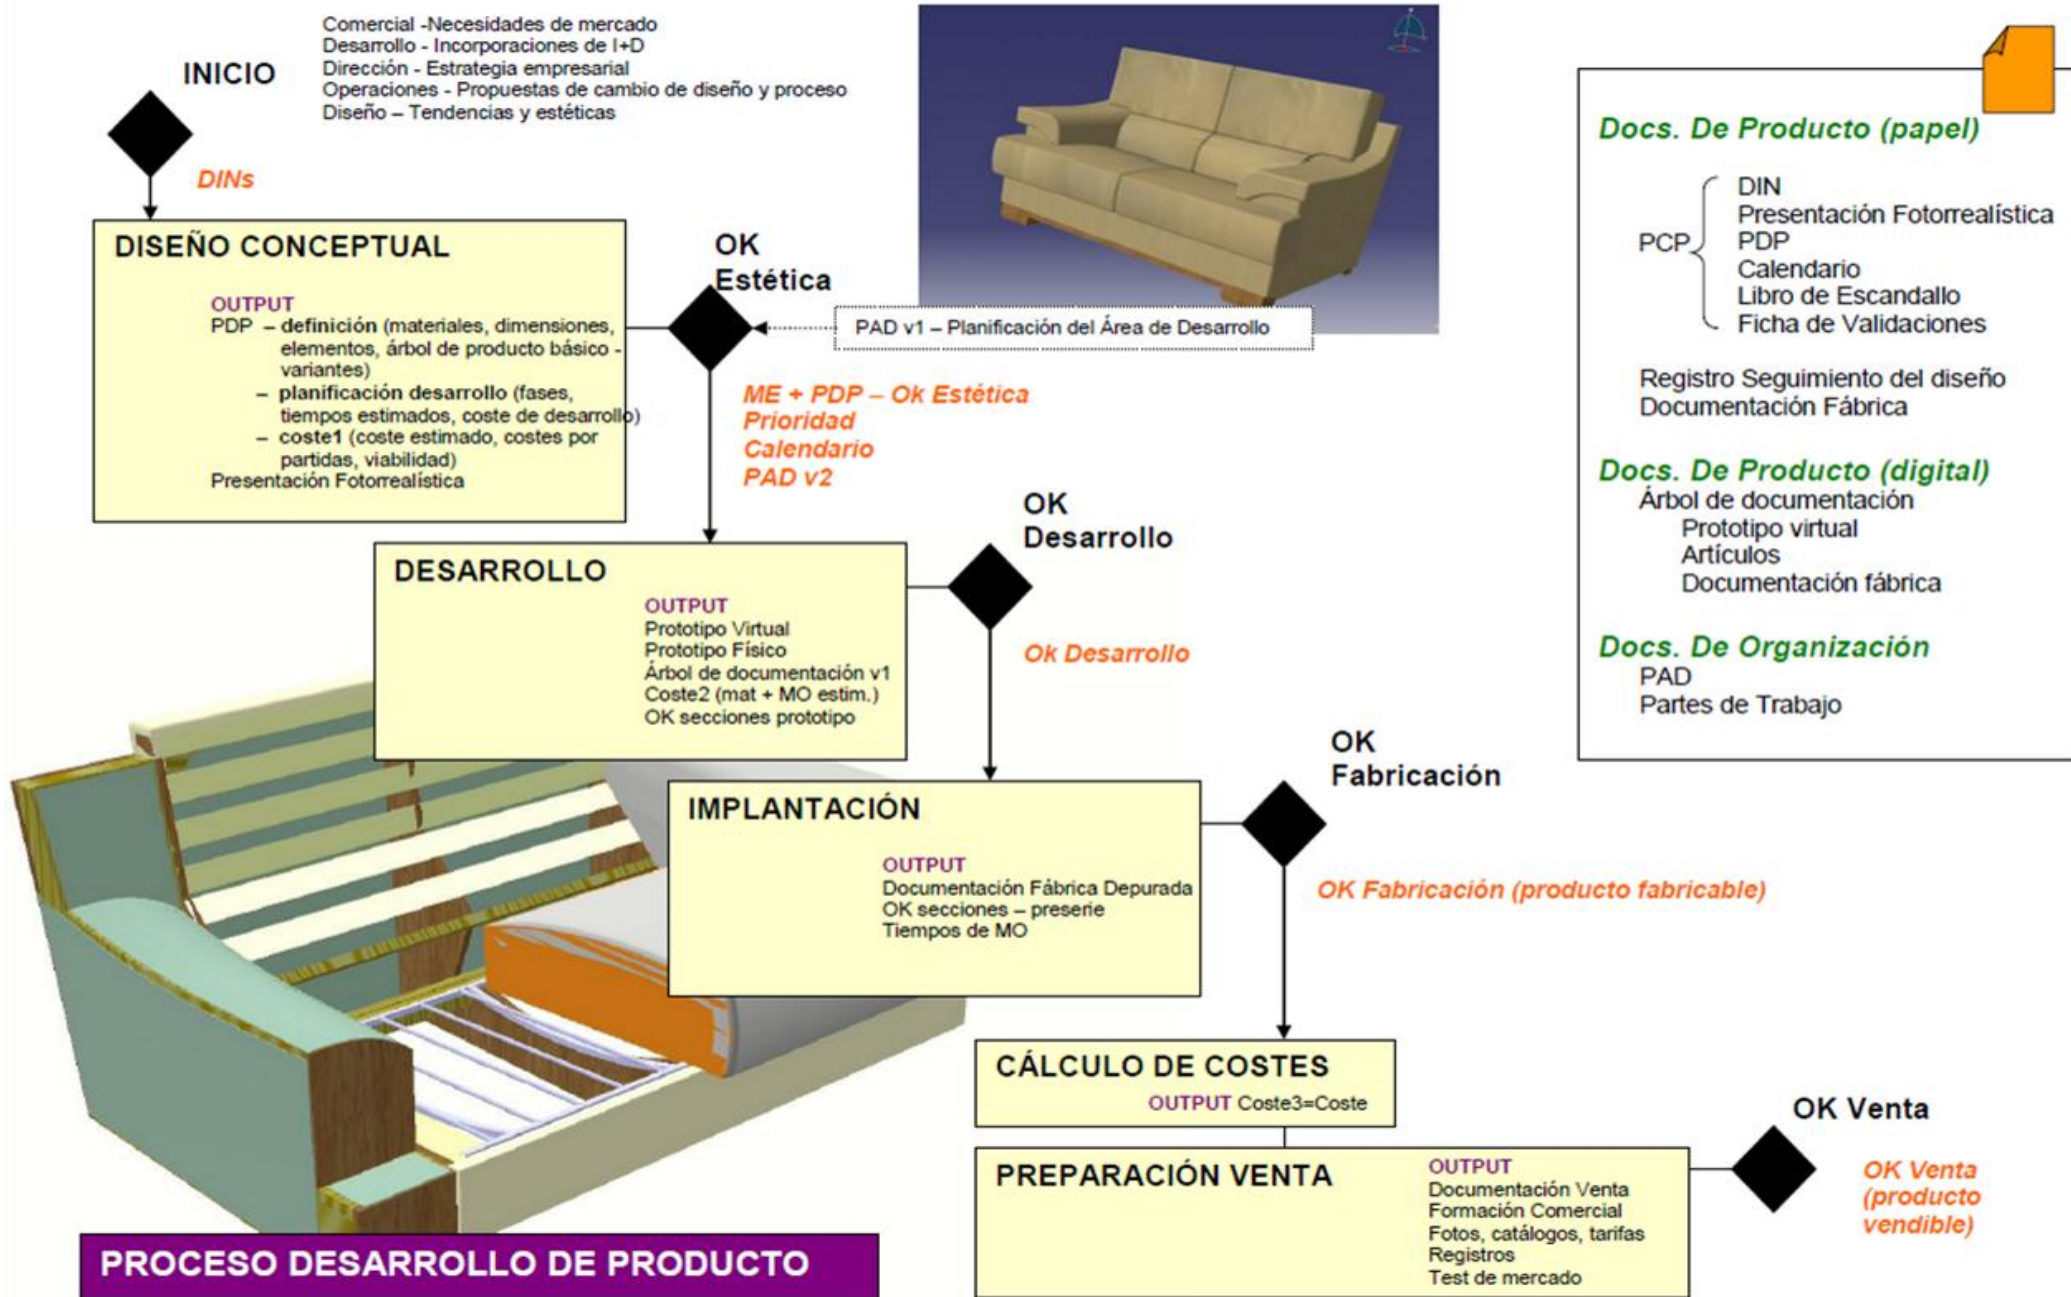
INICIO

Comercial -Necesidades de mercado
Desarrollo - Incorporaciones de I+D
Dirección - Estrategia empresarial
Operaciones - Propuestas de cambio de diseño y proceso
Diseño – Tendencias y estéticas

DINs

DISEÑO CONCEPTUAL

OUTPUT
PDP – definición (materiales, dimensiones, elementos, árbol de producto básico - variantes)
– planificación desarrollo (fases, tiempos estimados, coste de desarrollo)
– coste1 (coste estimado, costes por partidas, viabilidad)
Presentación Fotorrealística

OK Estética

PAD v1 – Planificación del Área de Desarrollo

ME + PDP – Ok Estética
Prioridad
Calendario
PAD v2

Docs. De Producto (papel)

PCP
DIN
Presentación Fotorrealística
PDP
Calendario
Libro de Escandallo
Ficha de Validaciones

Registro Seguimiento del diseño
Documentación Fábrica

Docs. De Producto (digital)
Árbol de documentación
Prototipo virtual
Artículos
Documentación fábrica

Docs. De Organización
PAD
Partes de Trabajo

DESARROLLO

OUTPUT
Prototipo Virtual
Prototipo Físico
Árbol de documentación v1
Coste2 (mat + MO estim.)
OK secciones prototipo

OK Desarrollo

Ok Desarrollo

IMPLANTACIÓN

OUTPUT
Documentación Fábrica Depurada
OK secciones – preserie
Tiempos de MO

OK Fabricación

OK Fabricación (producto fabricable)

CÁLCULO DE COSTES
OUTPUT Coste3=Coste

PREPARACIÓN VENTA

OUTPUT
Documentación Venta
Formación Comercial
Fotos, catálogos, tarifas
Registros
Test de mercado

OK Venta

OK Venta (producto vendible)

PROCESO DESARROLLO DE PRODUCTO